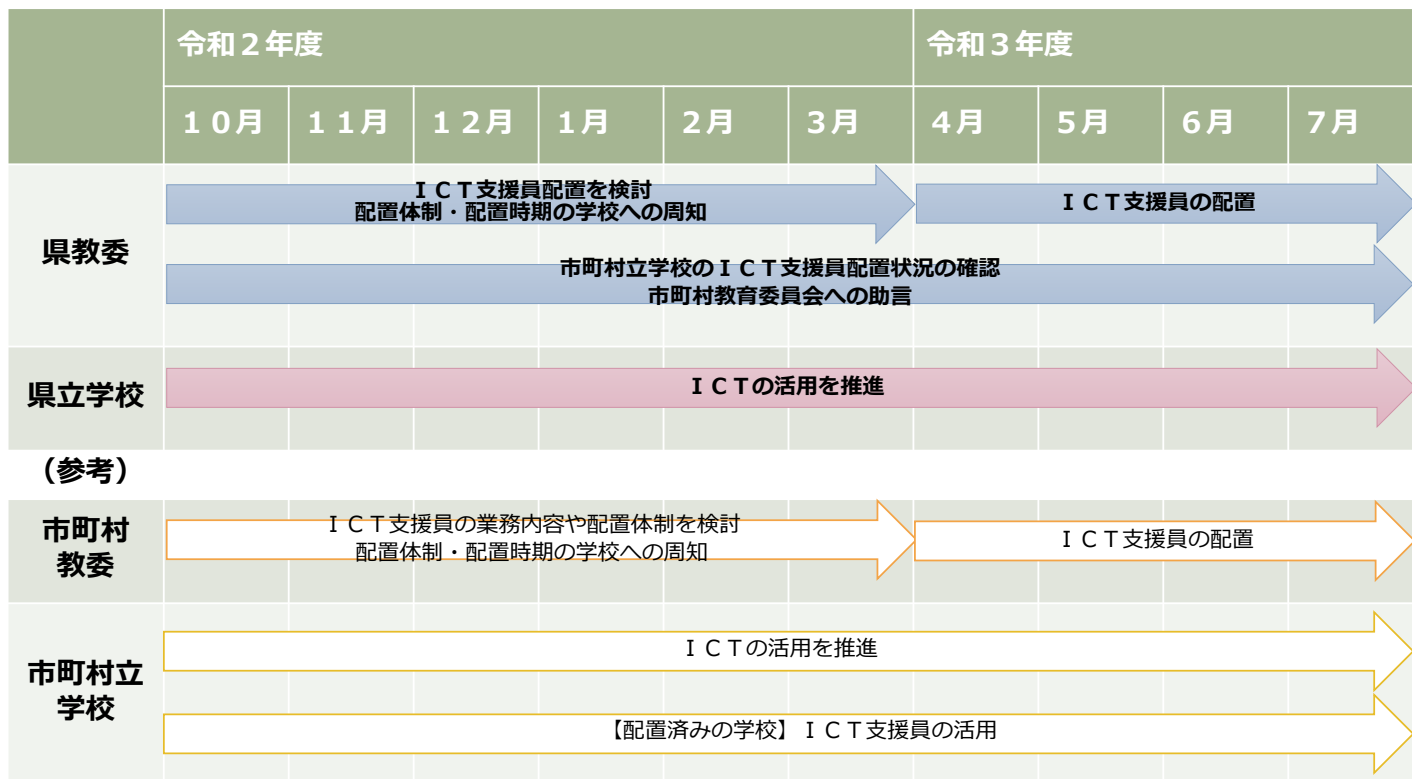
| | 令和２年度 | | | | | | 令和３年度 | | | |
|---|---|---|---|---|---|---|---|---|---|---|
| | １０月 | １１月 | １２月 | 1月 | 2月 | 3月 | 4月 | 5月 | 6月 | 7月 |

県教委

ＩＣＴ支援員配置を検討
配置体制・配置時期の学校への周知

ＩＣＴ支援員の配置

市町村立学校のＩＣＴ支援員配置状況の確認
市町村教育委員会への助言

県立学校

ＩＣＴの活用を推進

（参考）

市町村教委

ＩＣＴ支援員の業務内容や配置体制を検討
配置体制・配置時期の学校への周知

ＩＣＴ支援員の配置

市町村立学校

ＩＣＴの活用を推進

【配置済みの学校】ＩＣＴ支援員の活用